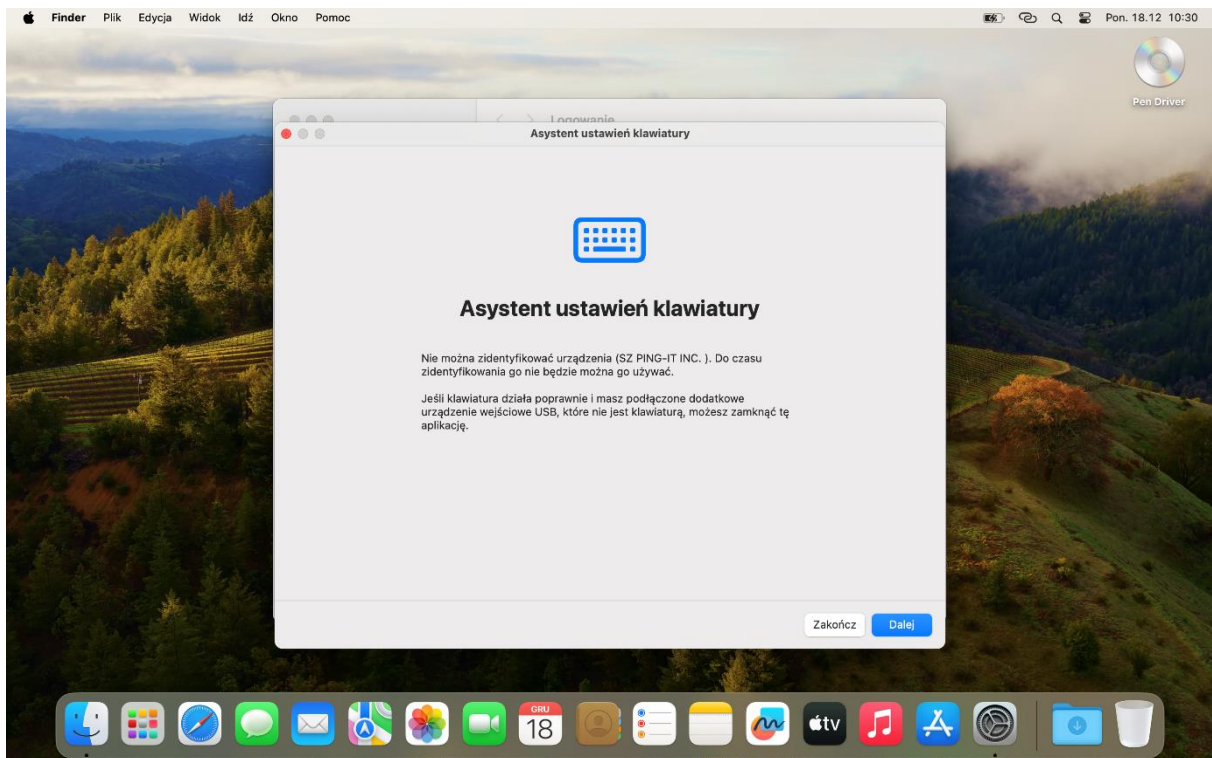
Finder Plik Edycja Widok Idź Okno Pomoc

Pon. 18.12 10:30

Pen Driver

Logowanie

Asystent ustawień klawiatury

Asystent ustawień klawiatury

Nie można zidentyfikować urządzenia (SZ PING-IT INC. ). Do czasu zidentyfikowania go nie będzie można go używać.

Jeśli klawiatura działa poprawnie i masz podłączone dodatkowe urządzenie wejściowe USB, które nie jest klawiaturą, możesz zamknąć tę aplikację.

Zakończ Dalej

GRU 18

tv